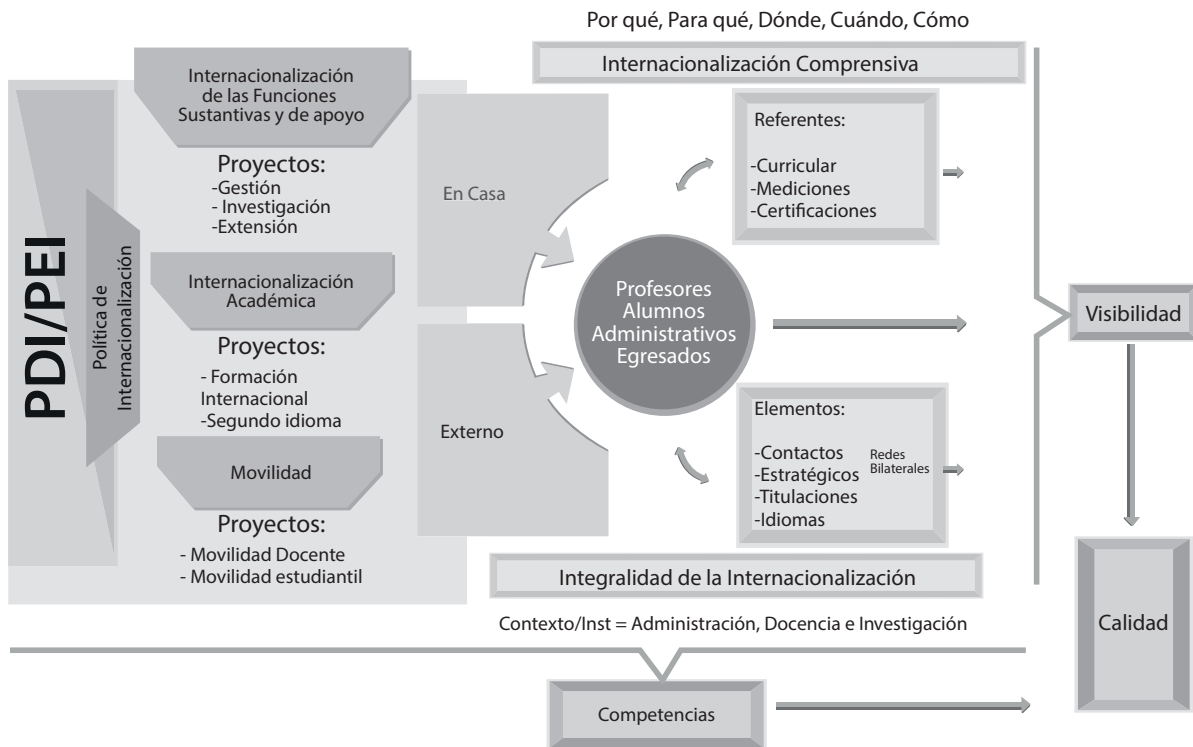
Por qué, Para qué, Dónde, Cuándo, Cómo

Internacionalización Comprensiva

PDI/PEI

Política de Internacionalización

Internacionalización de las Funciones Sustantivas y de apoyo

Proyectos:
-Gestión
- Investigación
-Extensión

Internacionalización Académica

Proyectos:
- Formación Internacional
-Segundo idioma

Movilidad

Proyectos:
- Movilidad Docente
- Movilidad estudiantil

En Casa

Externo

Referentes:

-Curricular
-Mediciones
-Certificaciones

Profesores
Alumnos
Administrativos
Egresados

Elementos:

-Contactos
-Estratégicos
-Titulaciones
-Idiomas

Redes Bilaterales

Visibilidad

Calidad

Integralidad de la Internacionalización

Contexto/Inst = Administración, Docencia e Investigación

Competencias